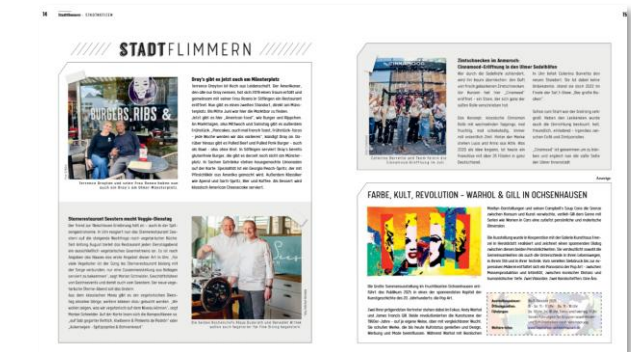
14 Stadtflimmern · STADTNEUIGKEITEN

15

STADTFLIMMERN

BURGERS, RIBS &

Brey's geht an jetzt auch am Münsterplatz

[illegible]

Sternerestaurant Seestern macht Veggie-Dienstag

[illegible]

Zimtschnecken im Ammerich: Cinnamood-Eröffnung in der Unter Seidelhöfen

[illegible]

Anzeige

FARBE, KULT, REVOLUTION – WARHOL & GILL IN OCHSENHAUSEN

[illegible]